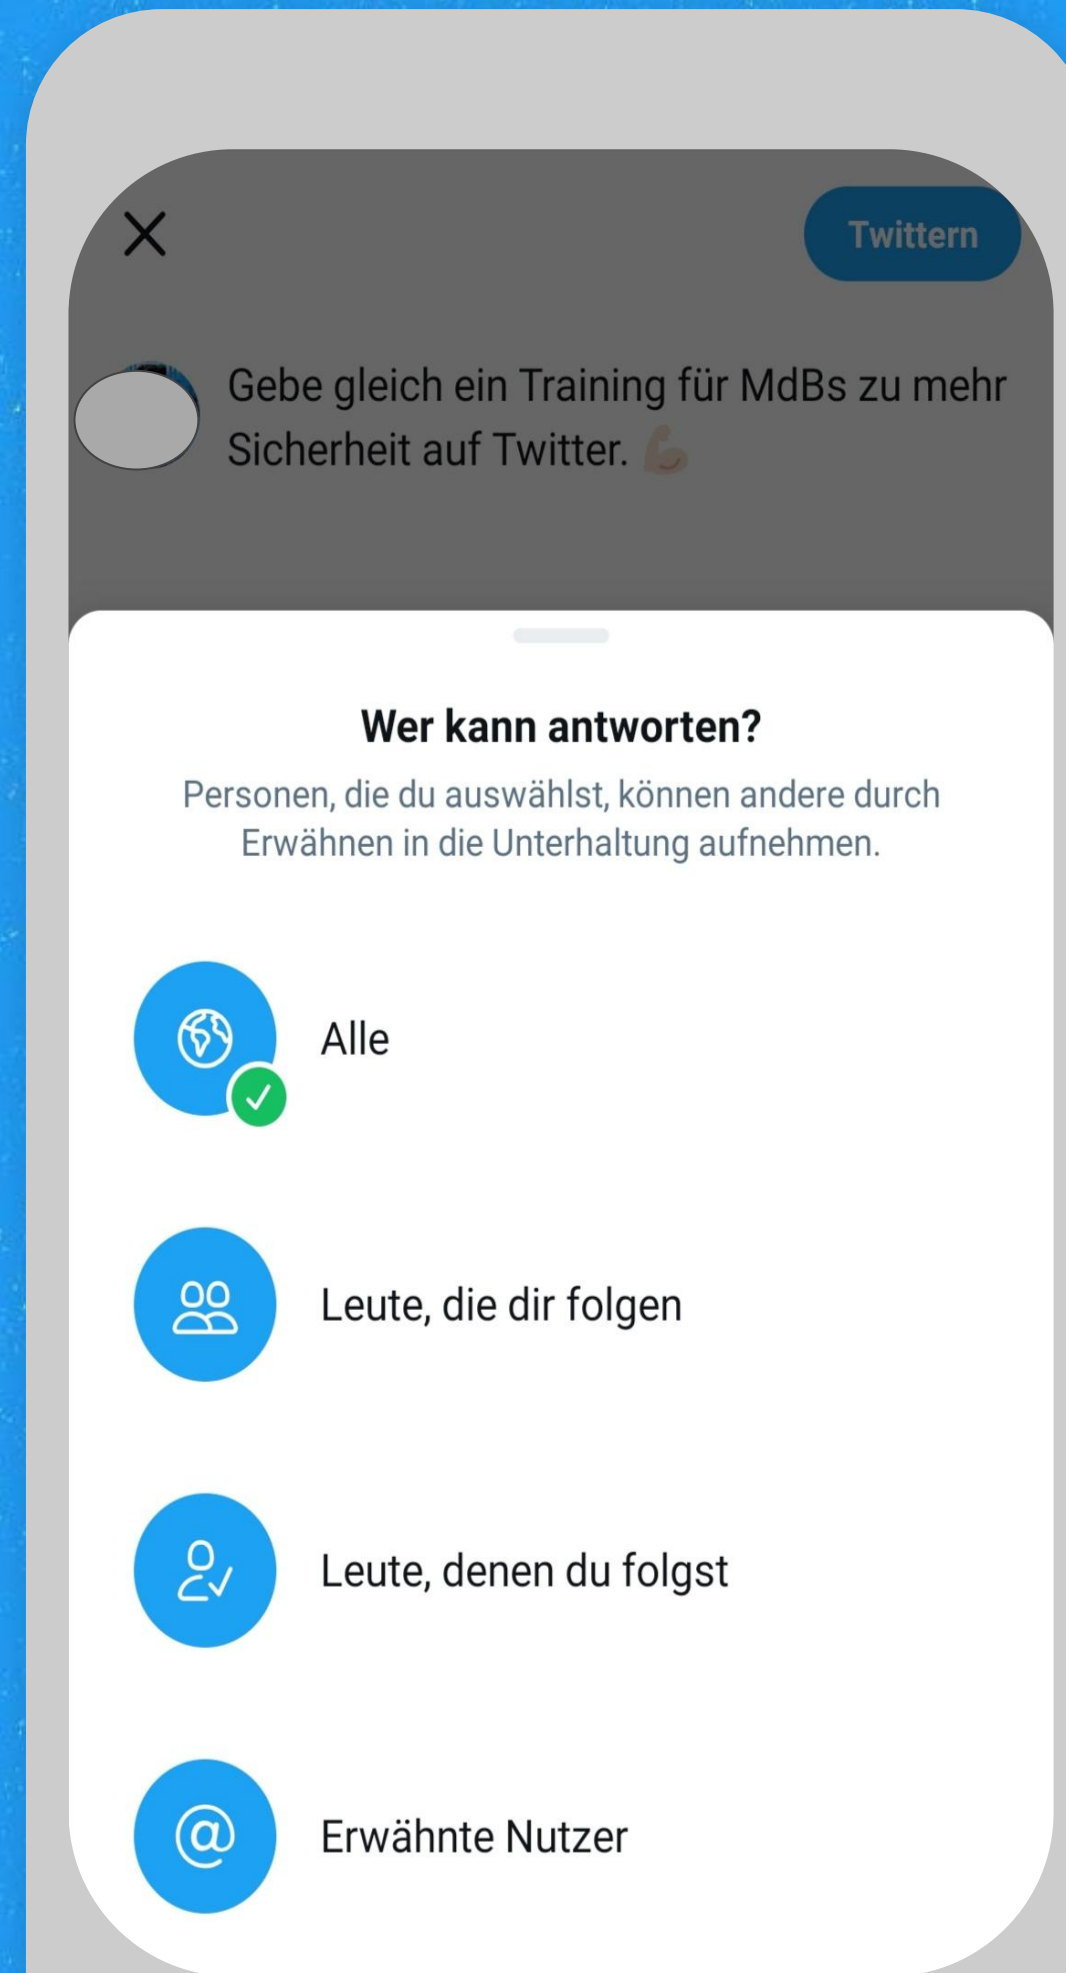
Twittern

Gebe gleich ein Training für MdBs zu mehr Sicherheit auf Twitter. 💪

Wer kann antworten?

Personen, die du auswählst, können andere durch Erwähnen in die Unterhaltung aufnehmen.

Alle

Leute, die dir folgen

Leute, denen du folgst

Erwähnte Nutzer